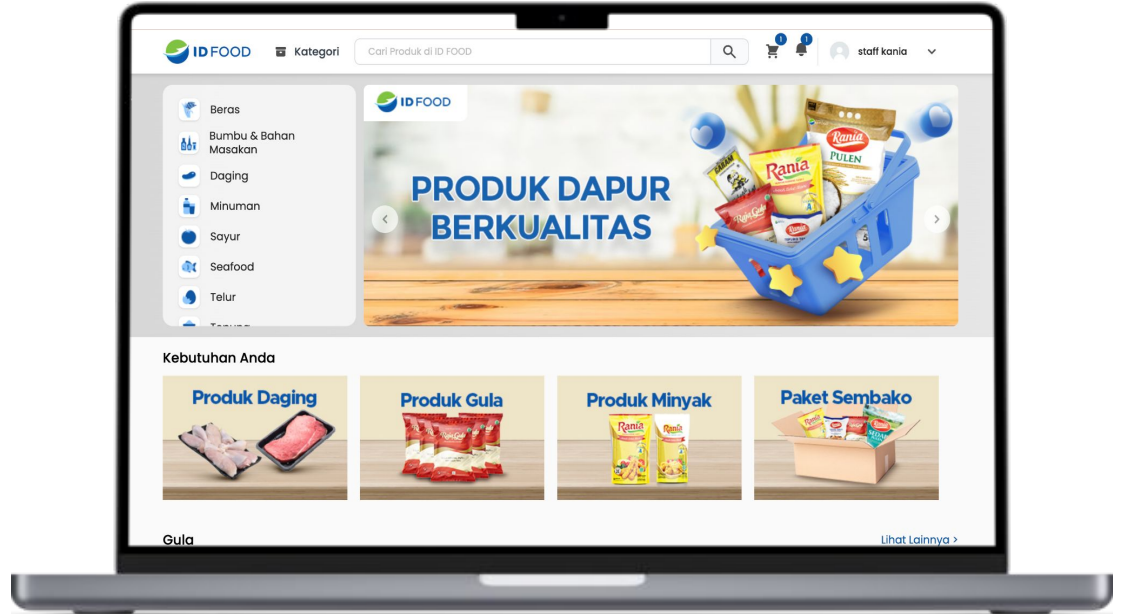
ID FOOD

Kategori

Cari Produk di ID FOOD

1

1

staff kania

Beras

Bumbu & Bahan Masakan

Daging

Minuman

Sayur

Seafood

Telur

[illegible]

ID FOOD

PRODUK DAPUR BERKUALITAS

Rania PULEN

Rania

Kebutuhan Anda

Produk Daging

Produk Gula

Produk Minyak

Paket Sembako

Gula

Lihat Lainnya >